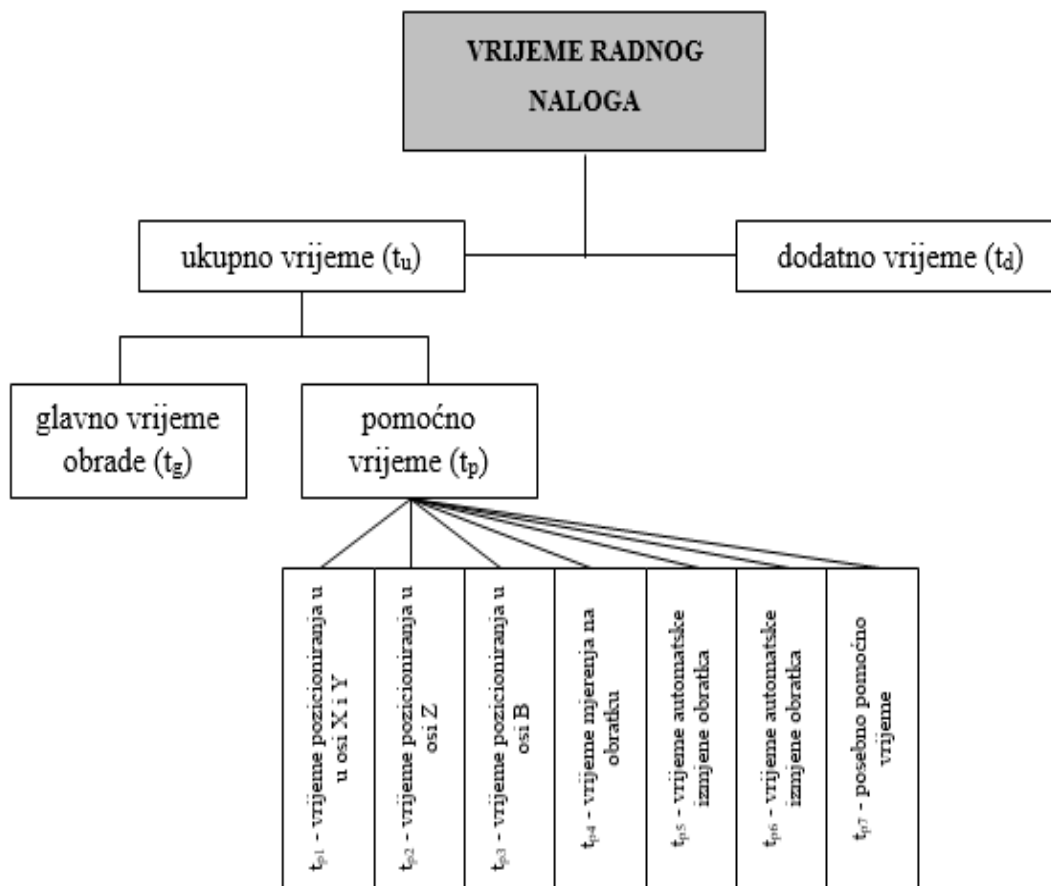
VRIJEME RADNOG NALOGA

ukupno vrijeme ($t_u$)

dodatno vrijeme ($t_d$)

glavno vrijeme obrade ($t_g$)

pomoćno vrijeme ($t_p$)

$t_{p1}$ - vrijeme pozicioniranja u u osi X i Y

$t_{p2}$ - vrijeme pozicioniranja u osi Z

$t_{p3}$ - vrijeme pozicioniranja u osi B

$t_{p4}$ - vrijeme mjerenja na obratku

$t_{p5}$ - vrijeme automatske izmjene obratka

$t_{p6}$ - vrijeme automatske izmjene obratka

$t_{p7}$ - posebno pomoćno vrijeme